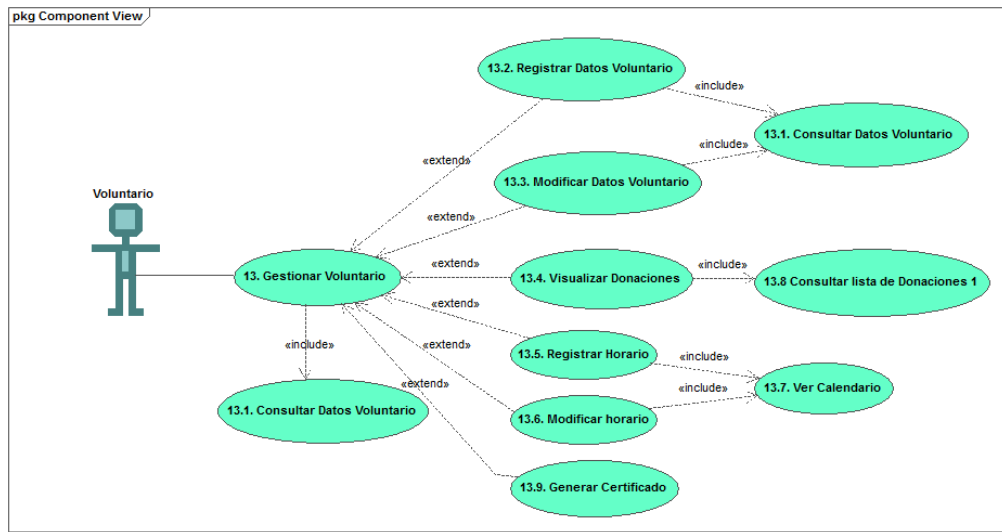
pkg Component View

13.2. Registrar Datos Voluntario

«include»

13.1. Consultar Datos Voluntario

«include»

«extend»

13.3. Modificar Datos Voluntario

Voluntario

«extend»

«extend»

«include»

13. Gestionar Voluntario

13.4. Visualizar Donaciones

13.8 Consultar lista de Donaciones 1

«extend»

«include»

«extend»

13.5. Registrar Horario

«include»

«extend»

«include»

13.7. Ver Calendario

13.1. Consultar Datos Voluntario

13.6. Modificar horario

13.9. Generar Certificado